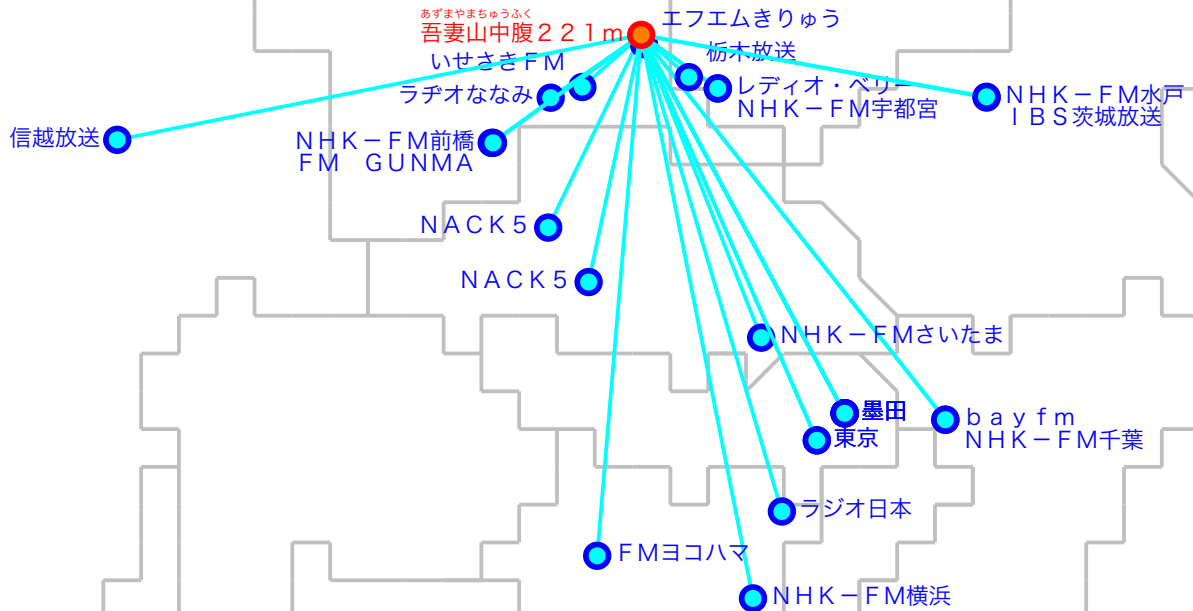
あずまやまちゅうふく
吾妻山中腹２２１ｍ
エフエムきりゅう
栃木放送
いせさきＦＭ
ラヂオななみ
レディオ・ベリー
ＮＨＫ－ＦＭ宇都宮
ＮＨＫ－ＦＭ水戸
ＩＢＳ茨城放送
信越放送
ＮＨＫ－ＦＭ前橋
ＦＭ　ＧＵＮＭＡ
ＮＡＣＫ５
ＮＡＣＫ５
ＮＨＫ－ＦＭさいたま
墨田
東京
ｂａｙｆｍ
ＮＨＫ－ＦＭ千葉
ラジオ日本
ＦＭヨコハマ
ＮＨＫ－ＦＭ横浜